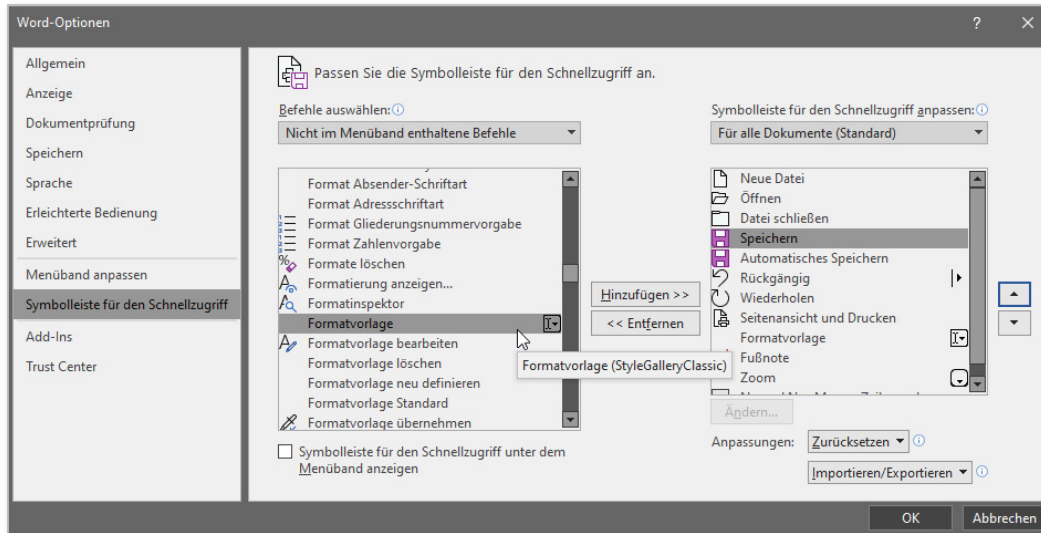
Word-Optionen

?

Allgemein
Anzeige
Dokumentprüfung
Speichern
Sprache
Erleichterte Bedienung
Erweitert
Menüband anpassen
Symbolleiste für den Schnellzugriff
Add-Ins
Trust Center

Passen Sie die Symbolleiste für den Schnellzugriff an.

Befehle auswählen:
Nicht im Menüband enthaltene Befehle

Format Absender-Schriftart
Format Adressschriftart
Format Gliederungsnummervorgabe
Format Zahlenvorgabe
Formate löschen
Formatierung anzeigen...
Formatinspektor
Formatvorlage
Formatvorlage bearbeiten
Formatvorlage löschen
Formatvorlage neu definieren
Formatvorlage Standard
Formatvorlage übernehmen

Formatvorlage (StyleGalleryClassic)

Hinzufügen >>
<< Entfernen

Symbolleiste für den Schnellzugriff anpassen:
Für alle Dokumente (Standard)

Neue Datei
Öffnen
Datei schließen
Speichern
Automatisches Speichern
Rückgängig
Wiederholen
Seitenansicht und Drucken
Formatvorlage
Fußnote
Zoom

Ändern...

Symbolleiste für den Schnellzugriff unter dem Menüband anzeigen

Anpassungen: Zurücksetzen
Importieren/Exportieren

OK
Abbrechen